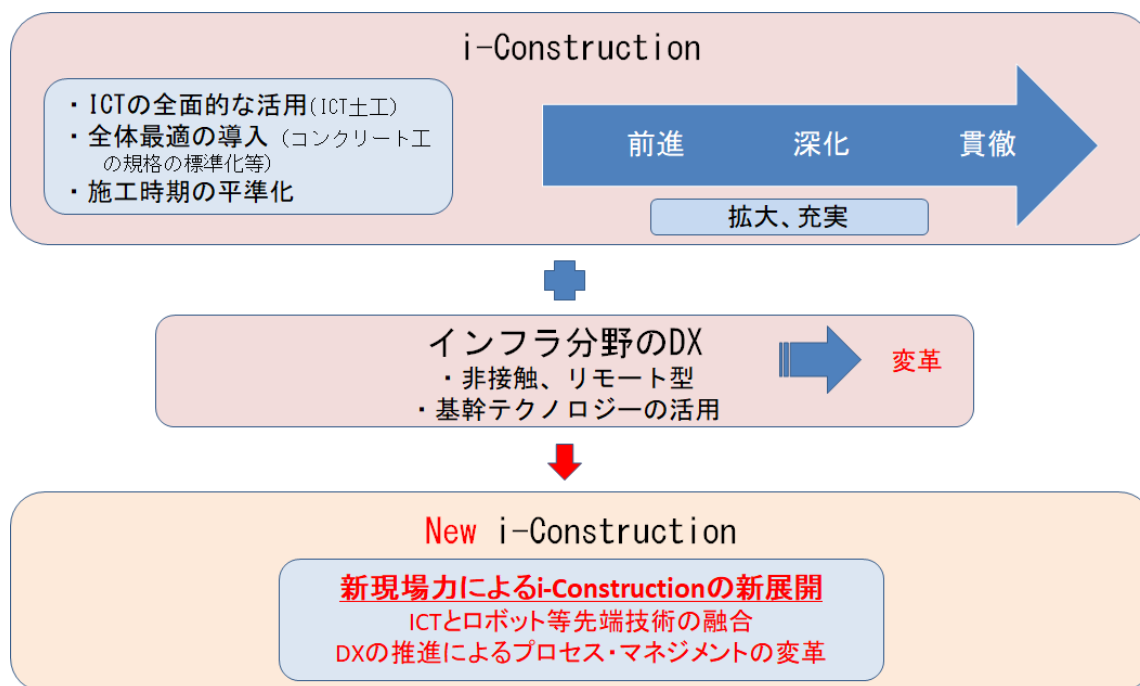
i-Construction

・ICTの全面的な活用(ICT土工)
・全体最適の導入(コンクリート工の規格の標準化等)
・施工時期の平準化

前進 深化 貫徹

拡大、充実

インフラ分野のDX
・非接触、リモート型
・基幹テクノロジーの活用

変革

New i-Construction

新現場力によるi-Constructionの新展開
ICTとロボット等先端技術の融合
DXの推進によるプロセス・マネジメントの変革